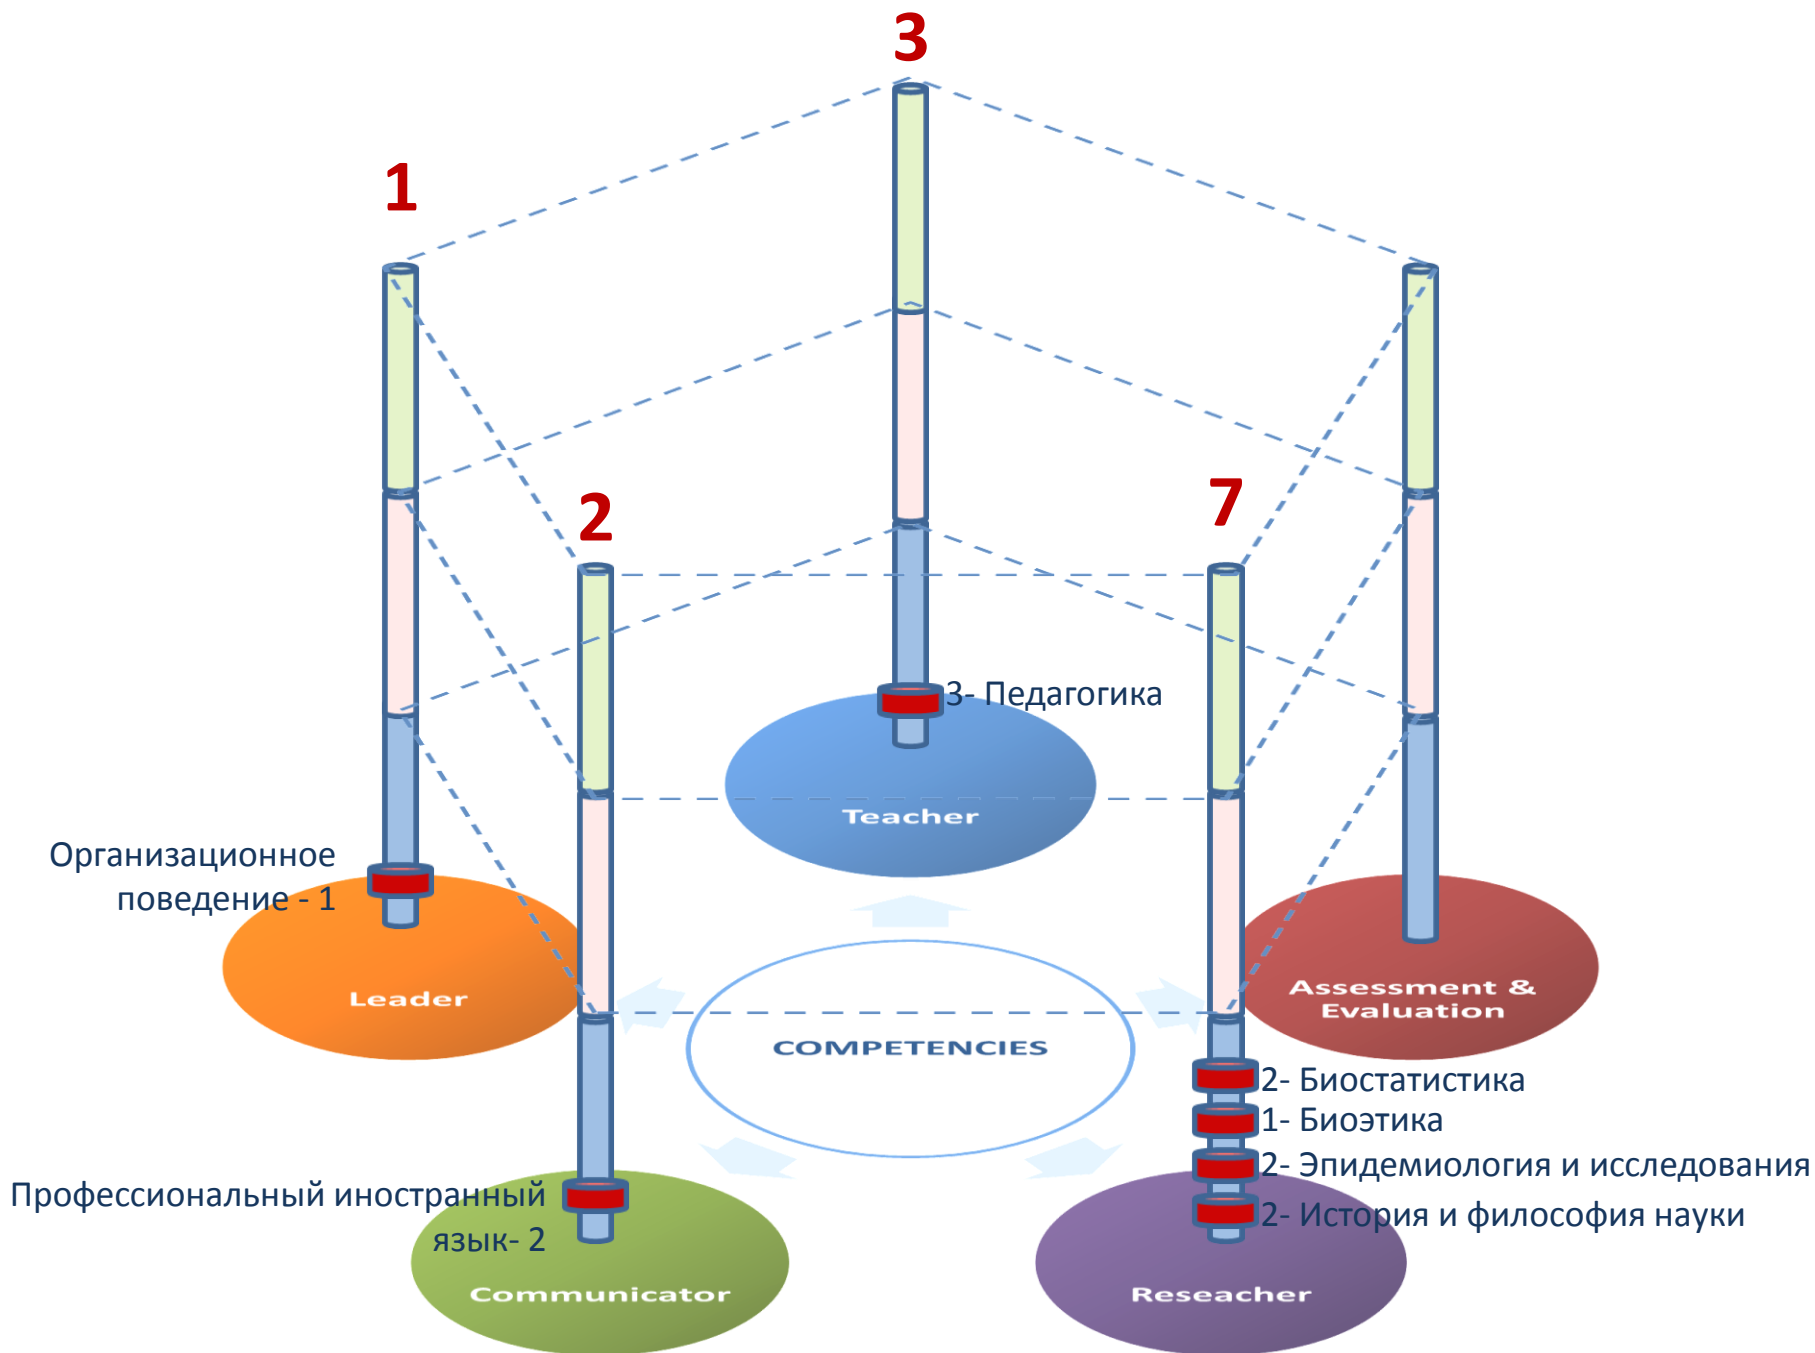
3

1

2

7

3- Педагогика

Teacher

Организационное поведение - 1

Leader

Assessment & Evaluation

COMPETENCIES

2- Биостатистика
1- Биоэтика
2- Эпидемиология и исследования
2- История и философия науки

Профессиональный иностранный язык- 2

Communicator

Reseacher